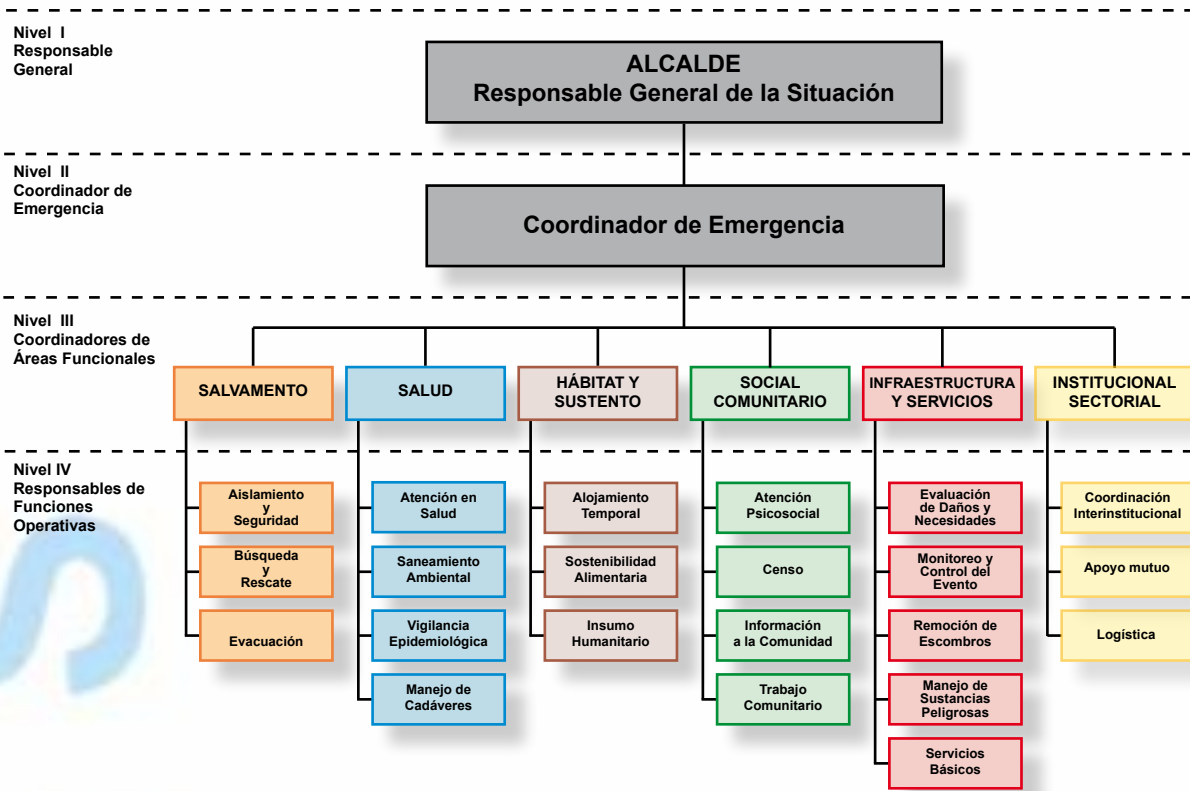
Nivel I
Responsable General

ALCALDE
Responsable General de la Situación

Nivel II
Coordinador de Emergencia

Coordinador de Emergencia

Nivel III
Coordinadores de Áreas Funcionales

SALVAMENTO

SALUD

HÁBITAT Y SUSTENTO

SOCIAL COMUNITARIO

INFRAESTRUCTURA Y SERVICIOS

INSTITUCIONAL SECTORIAL

Nivel IV
Responsables de Funciones Operativas

Aislamiento y Seguridad

Búsqueda y Rescate

Evacuación

Atención en Salud

Saneamiento Ambiental

Vigilancia Epidemiológica

Manejo de Cadáveres

Alojamiento Temporal

Sostenibilidad Alimentaria

Insumo Humanitario

Atención Psicosocial

Censo

Información a la Comunidad

Trabajo Comunitario

Evaluación de Daños y Necesidades

Monitoreo y Control del Evento

Remoción de Escombros

Manejo de Sustancias Peligrosas

Servicios Básicos

Coordinación Interinstitucional

Apoyo mutuo

Logística